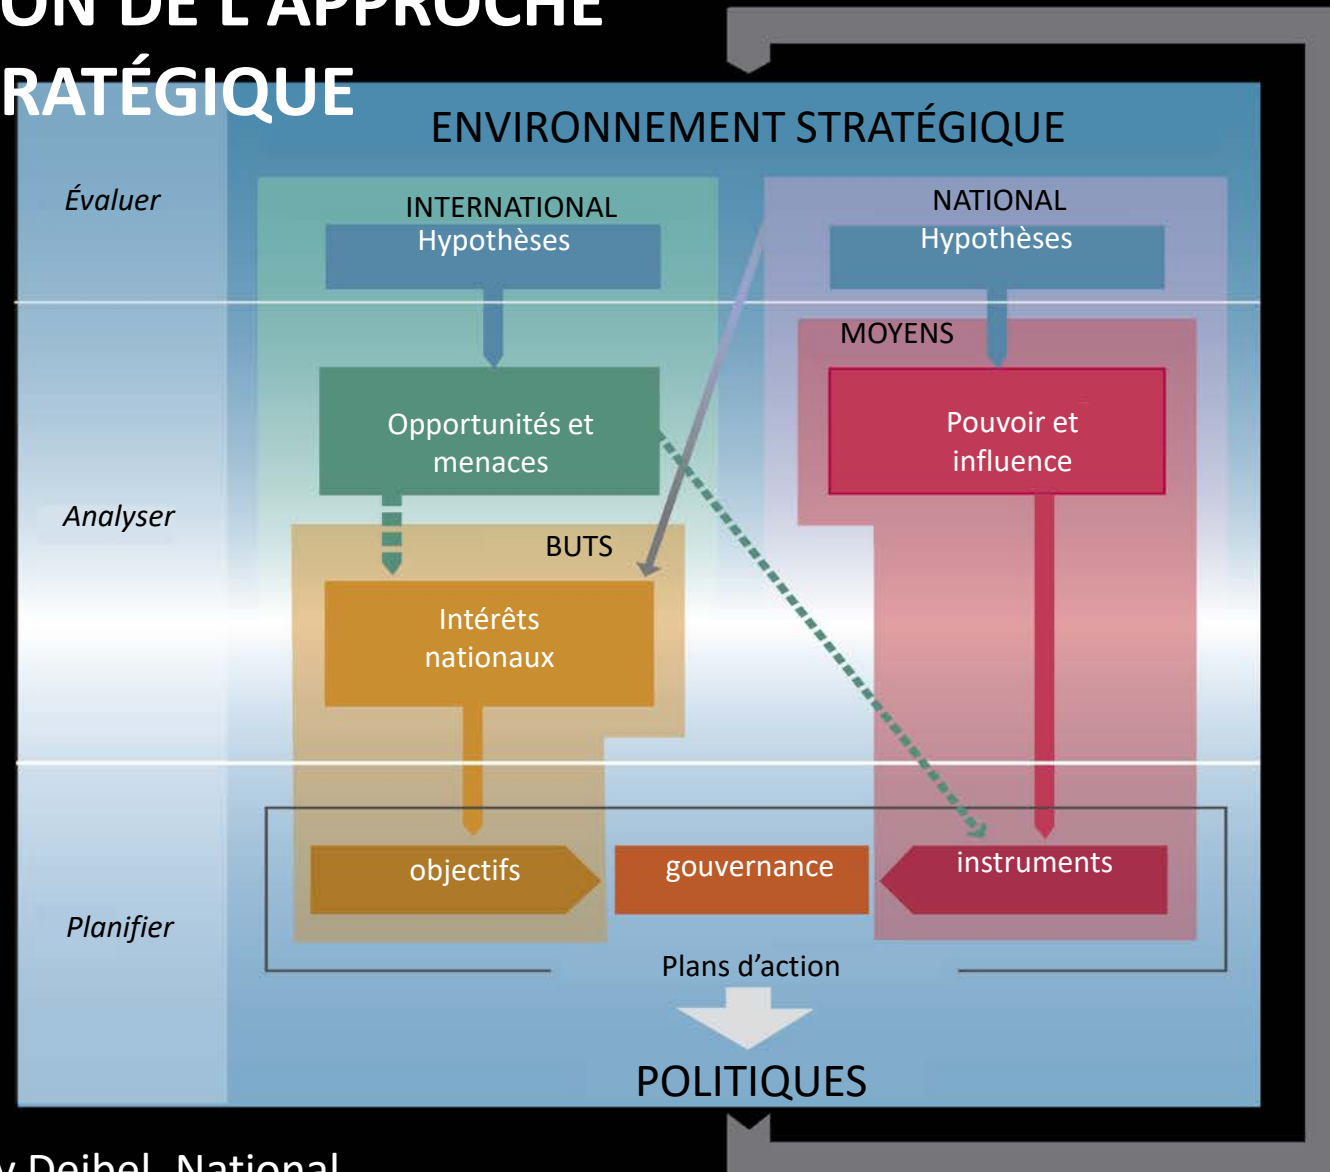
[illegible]ON DE L'APPROCHE
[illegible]RATÉGIQUE

ENVIRONNEMENT STRATÉGIQUE

Évaluer

INTERNATIONAL
Hypothèses

NATIONAL
Hypothèses

MOYENS

Analyser

Opportunités et menaces

Pouvoir et influence

BUTS

Intérêts nationaux

Planifier

objectifs

gouvernance

instruments

Plans d'action

POLITIQUES

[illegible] Deibel, National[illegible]